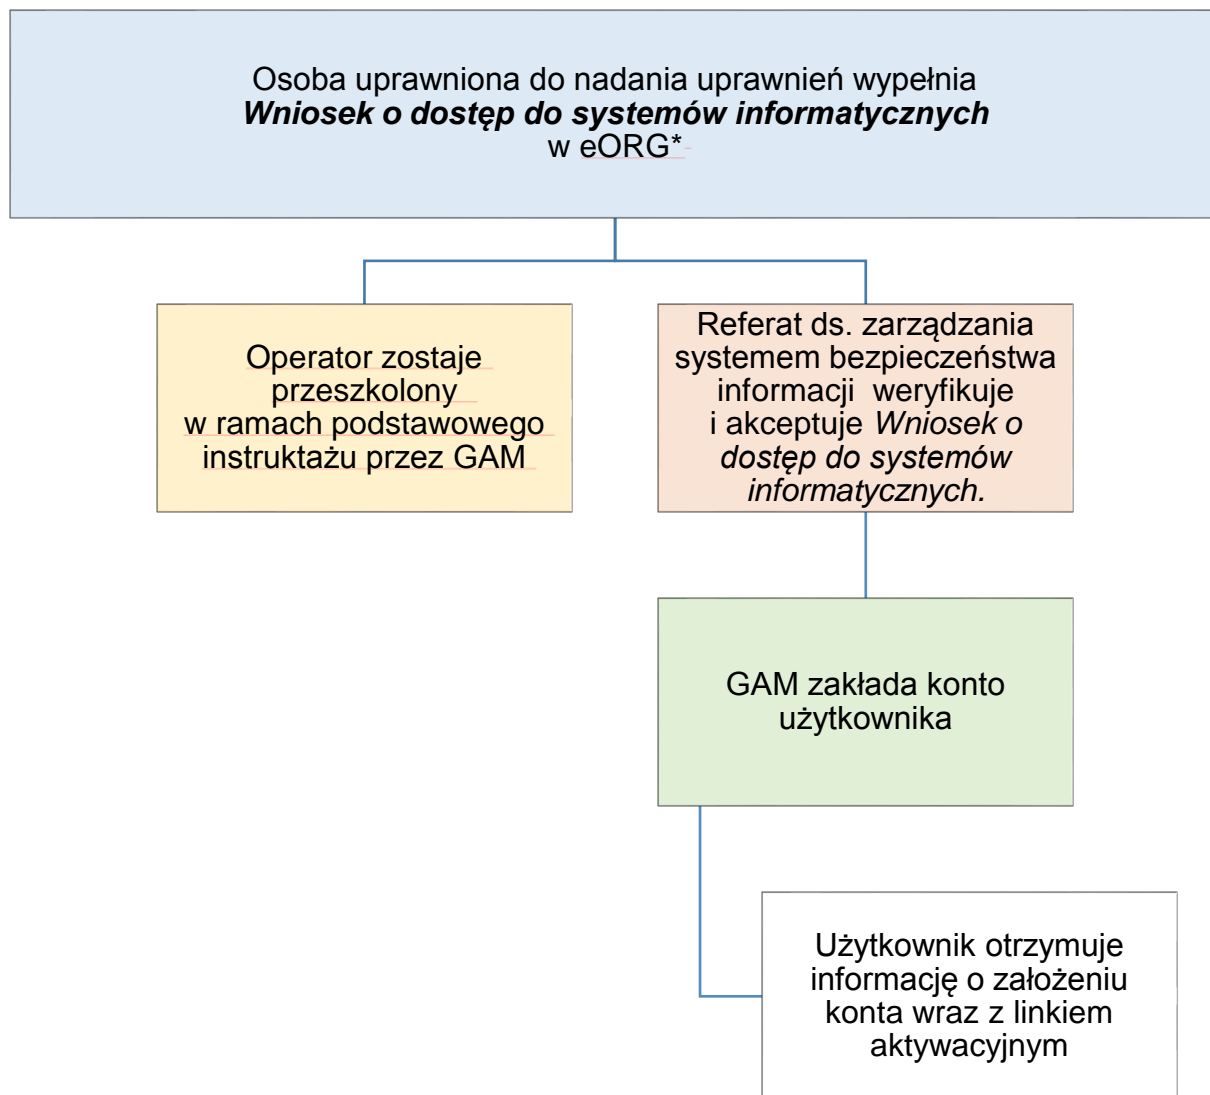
Osoba uprawniona do nadania uprawnień wypełnia
***Wniosek o dostęp do systemów informatycznych***
w eORG*

Operator zostaje przeszkolony w ramach podstawowego instruktażu przez GAM

Referat ds. zarządzania systemem bezpieczeństwa informacji weryfikuje i akceptuje *Wniosek o dostęp do systemów informatycznych.*

GAM zakłada konto użytkownika

Użytkownik otrzymuje informację o założeniu konta wraz z linkiem aktywacyjnym